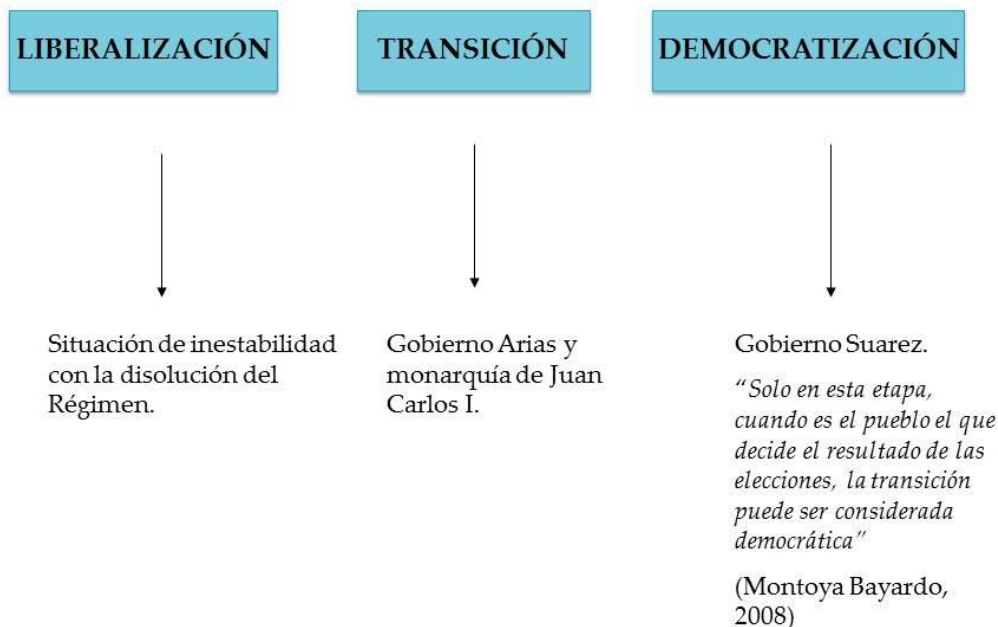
LIBERALIZACIÓN

TRANSICIÓN

DEMOCRATIZACIÓN

Situación de inestabilidad con la disolución del Régimen.

Gobierno Arias y monarquía de Juan Carlos I.

Gobierno Suarez.

*"Solo en esta etapa, cuando es el pueblo el que decide el resultado de las elecciones, la transición puede ser considerada democrática"*

(Montoya Bayardo, 2008)